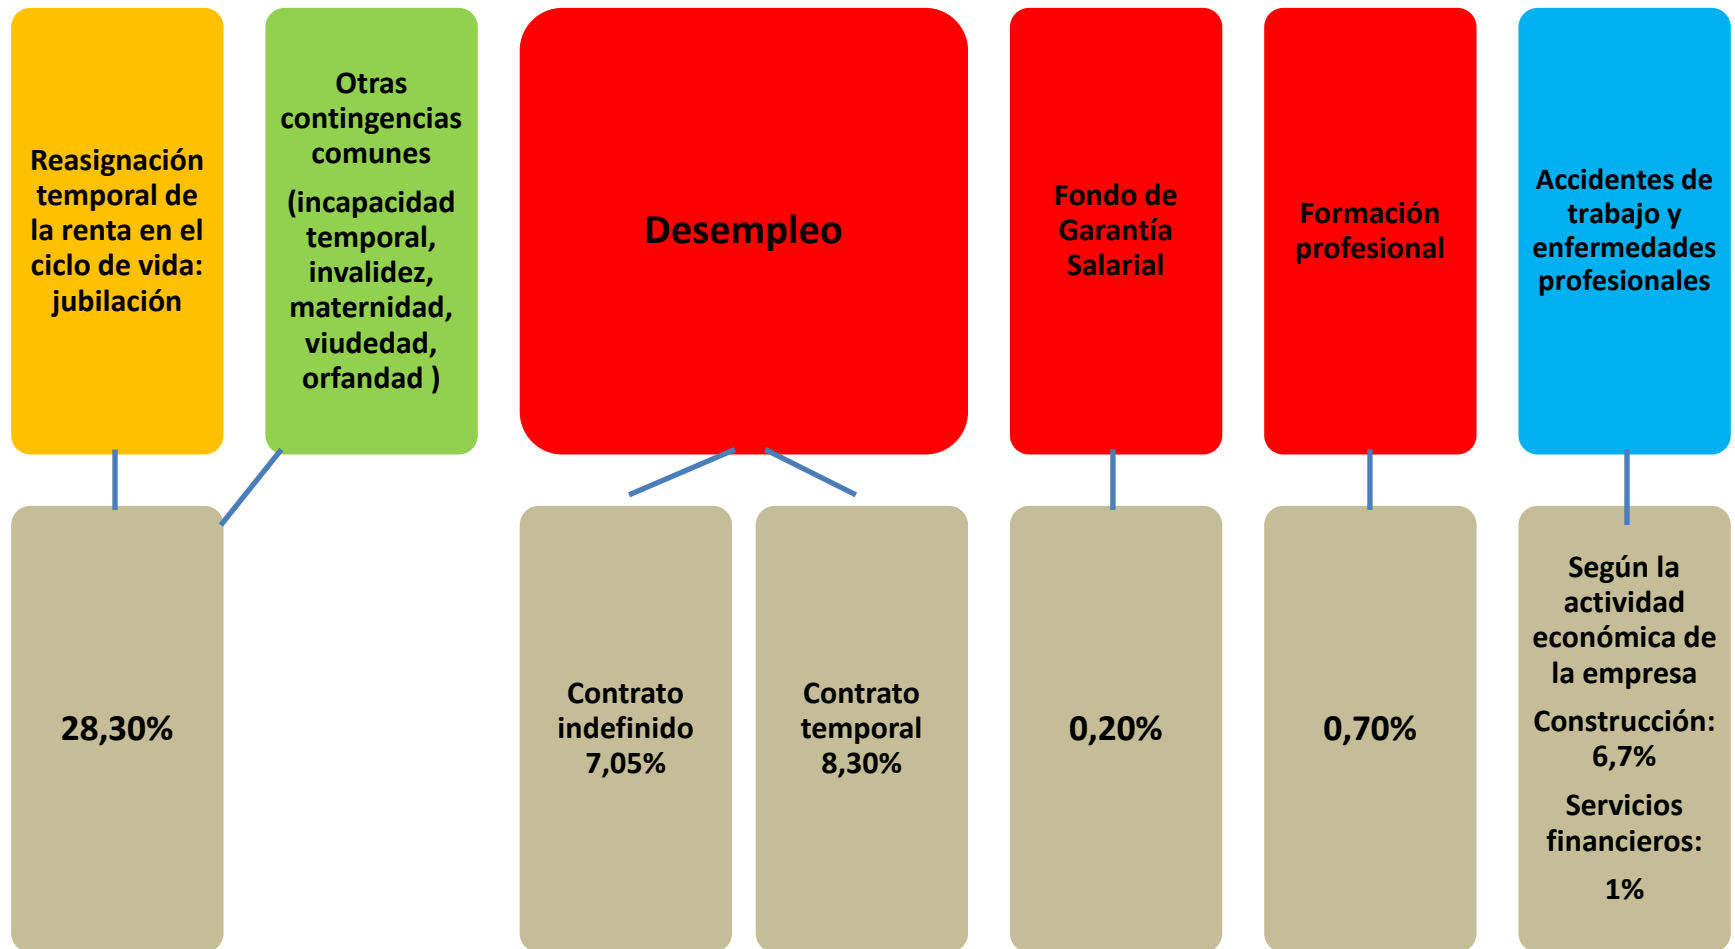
Reasignación temporal de la renta en el ciclo de vida: jubilación

Otras contingencias comunes

(incapacidad temporal, invalidez, maternidad, viudedad, orfandad )

Desempleo

Fondo de Garantía Salarial

Formación profesional

Accidentes de trabajo y enfermedades profesionales

28,30%

Contrato indefinido 7,05%

Contrato temporal 8,30%

0,20%

0,70%

Según la actividad económica de la empresa

Construcción: 6,7%

Servicios financieros:

1%